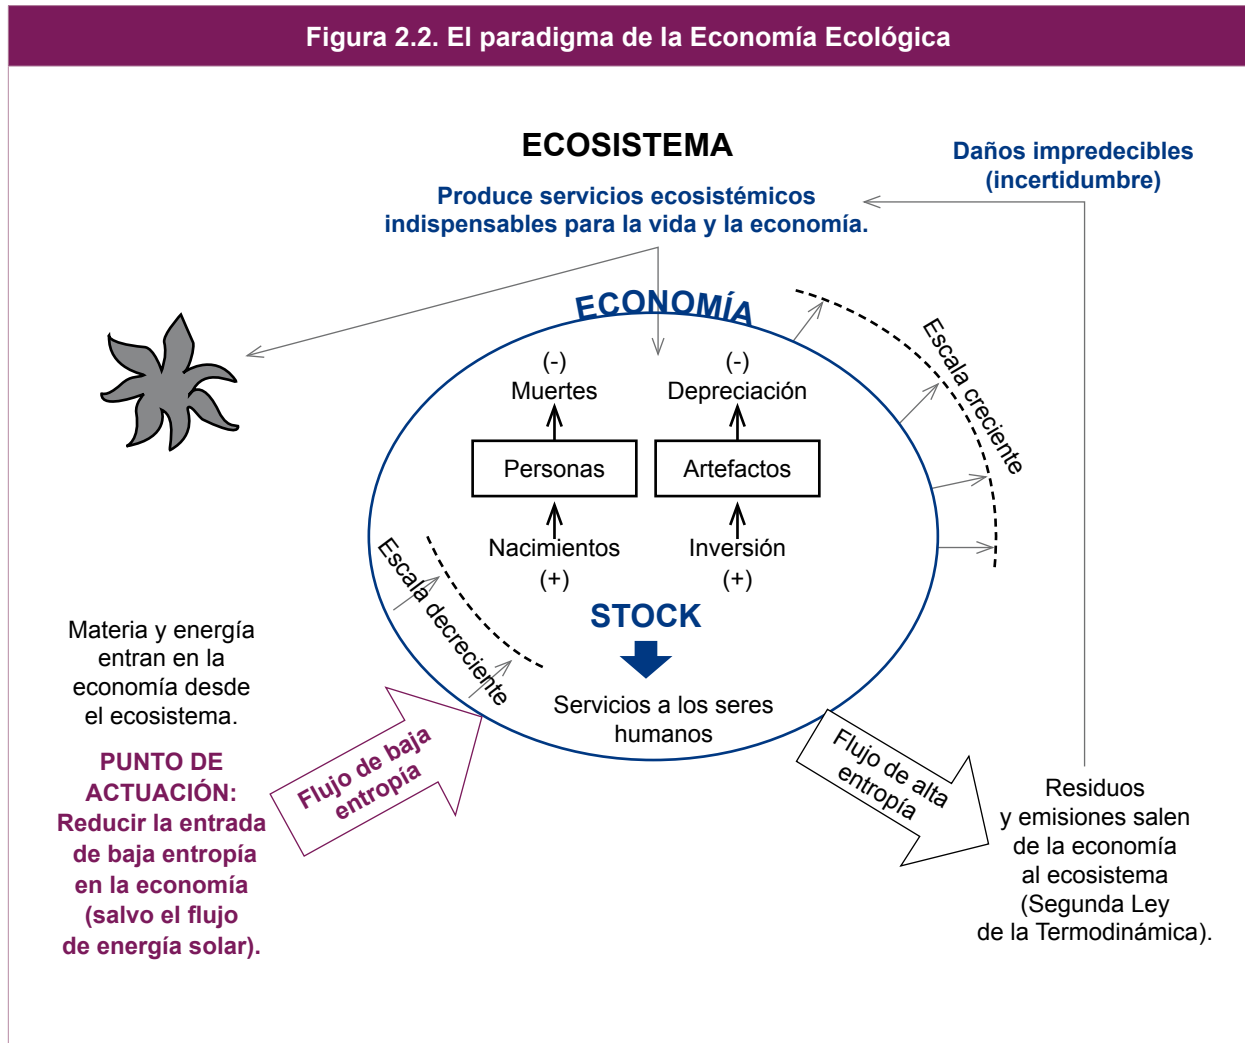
Figura 2.2. El paradigma de la Economía Ecológica

ECOSISTEMA

Produce servicios ecosistémicos indispensables para la vida y la economía.

Daños impredecibles (incertidumbre)

ECONOMÍA

(-)
Muertes

(-)
Depreciación

Personas

Artefactos

Nacimientos
(+)

Inversión
(+)

STOCK

Servicios a los seres humanos

Escala creciente

Escala decreciente

Materia y energía entran en la economía desde el ecosistema.

PUNTO DE ACTUACIÓN: Reducir la entrada de baja entropía en la economía (salvo el flujo de energía solar).

Flujo de baja entropía

Flujo de alta entropía

Residuos y emisiones salen de la economía al ecosistema (Segunda Ley de la Termodinámica).